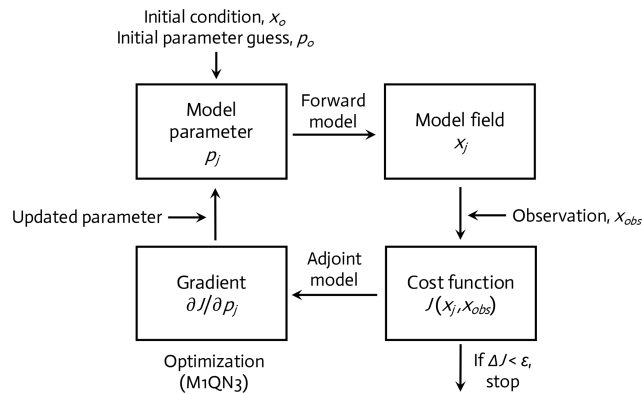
Initial condition, $x_o$
Initial parameter guess, $p_o$

Model parameter
$p_j$

Forward model

Model field
$x_j$

Observation, $x_{obs}$

Cost function
$J(x_j, x_{obs})$

If $\Delta J < \varepsilon$, stop

Adjoint model

Gradient
$\partial J / \partial p_j$

Optimization
(M1QN3)

Updated parameter